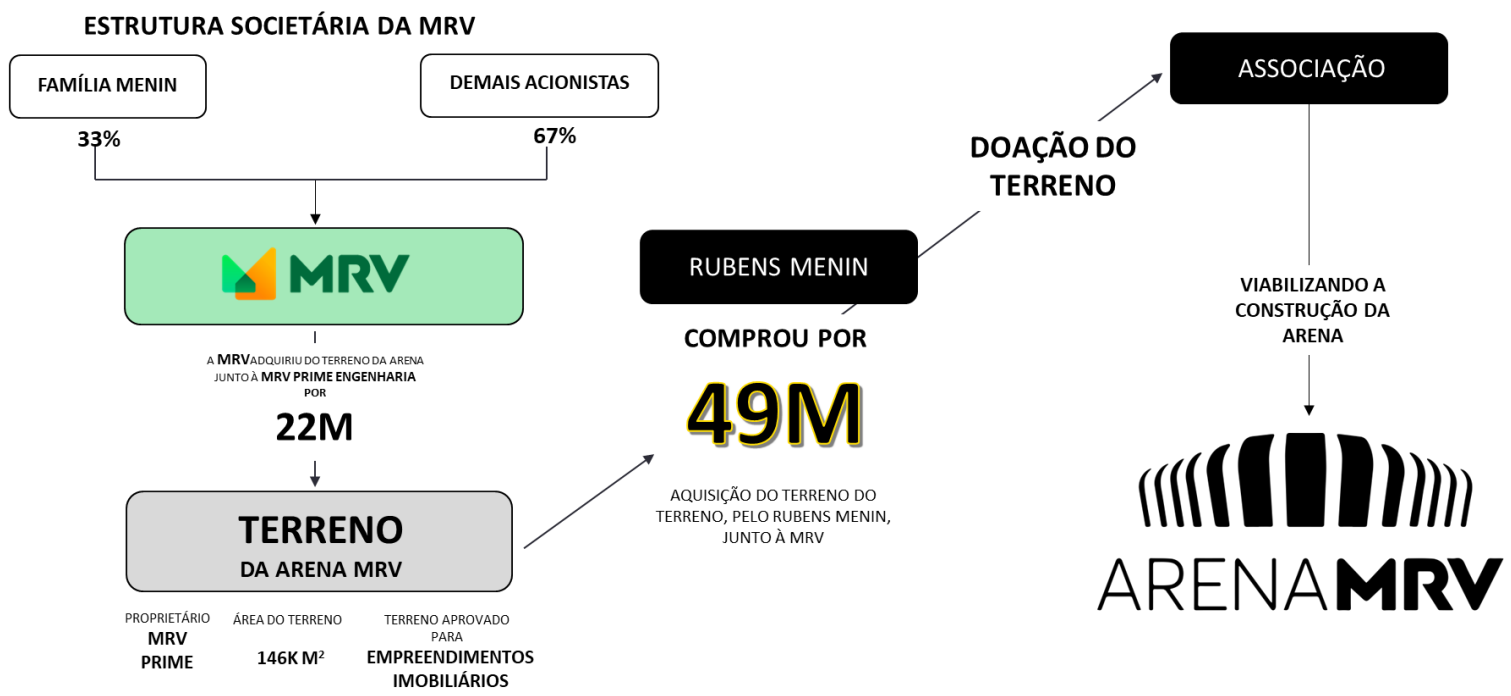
ESTRUTURA SOCIETÁRIA DA MRV

FAMÍLIA MENIN

DEMAIS ACIONISTAS

33%

67%

MRV

A MRV ADQUIRIU DO TERRENO DA ARENA JUNTO À MRV PRIME ENGENHARIA POR

22M

TERRENO
DA ARENA MRV

PROPRIETÁRIO
MRV PRIME

ÁREA DO TERRENO
146K M²

TERRENO APROVADO PARA
EMPREENDIMENTOS IMOBILIÁRIOS

RUBENS MENIN

COMPROU POR

49M

AQUISIÇÃO DO TERRENO DO TERRENO, PELO RUBENS MENIN, JUNTO À MRV

DOAÇÃO DO TERRENO

ASSOCIAÇÃO

VIABILIZANDO A CONSTRUÇÃO DA ARENA

ARENA MRV